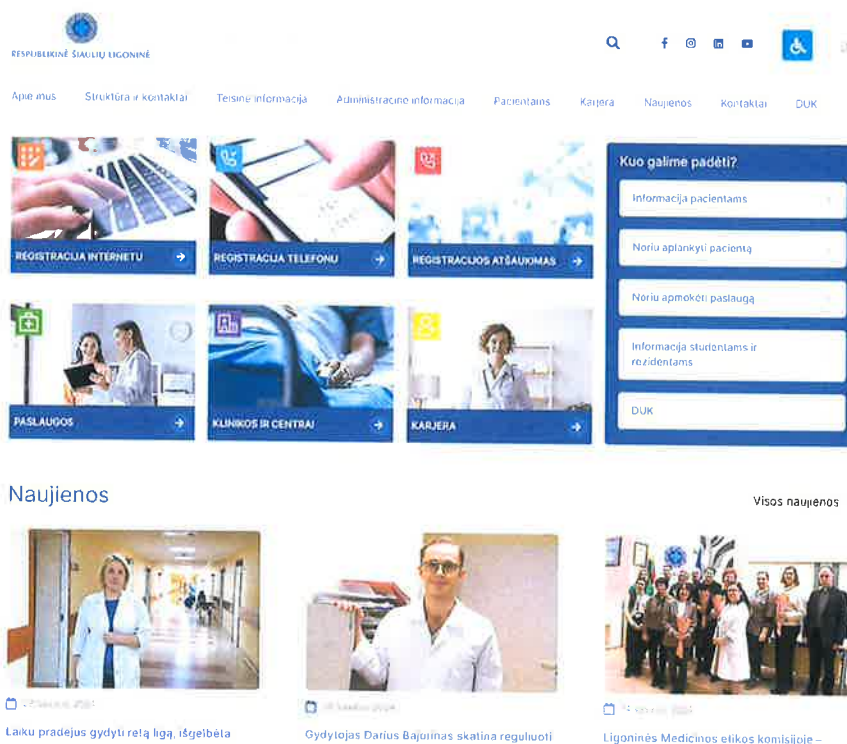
RESPUBLIKINĖ ŠIAULIŲ LIGONINĖ

Apie mus Struktūra ir kontaktai Teisinė informacija Administracinė informacija Pacientams Karjera Naujienos Kontaktai DUK

REGISTRACIJA INTERNETU

REGISTRACIJA TELEFONU

REGISTRACIJOS ATŠAUKIMAS

PASLAUGOS

KLINIKOS IR CENTRAI

KARJERA

Kuo galime padėti?

Informacija pacientams

Noriu aplankyti pacientą

Noriu apmokėti paslaugą

Informacija studentams ir rezidentams

DUK

Naujienos

Visos naujienos

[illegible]

Laiku pradėjus gydyti retą ligą, išgelbėta

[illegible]

Gydytojas Darius Bajorinas skatina reguliuoti

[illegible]

Ligoninės Medicinos etikos komisijoje –